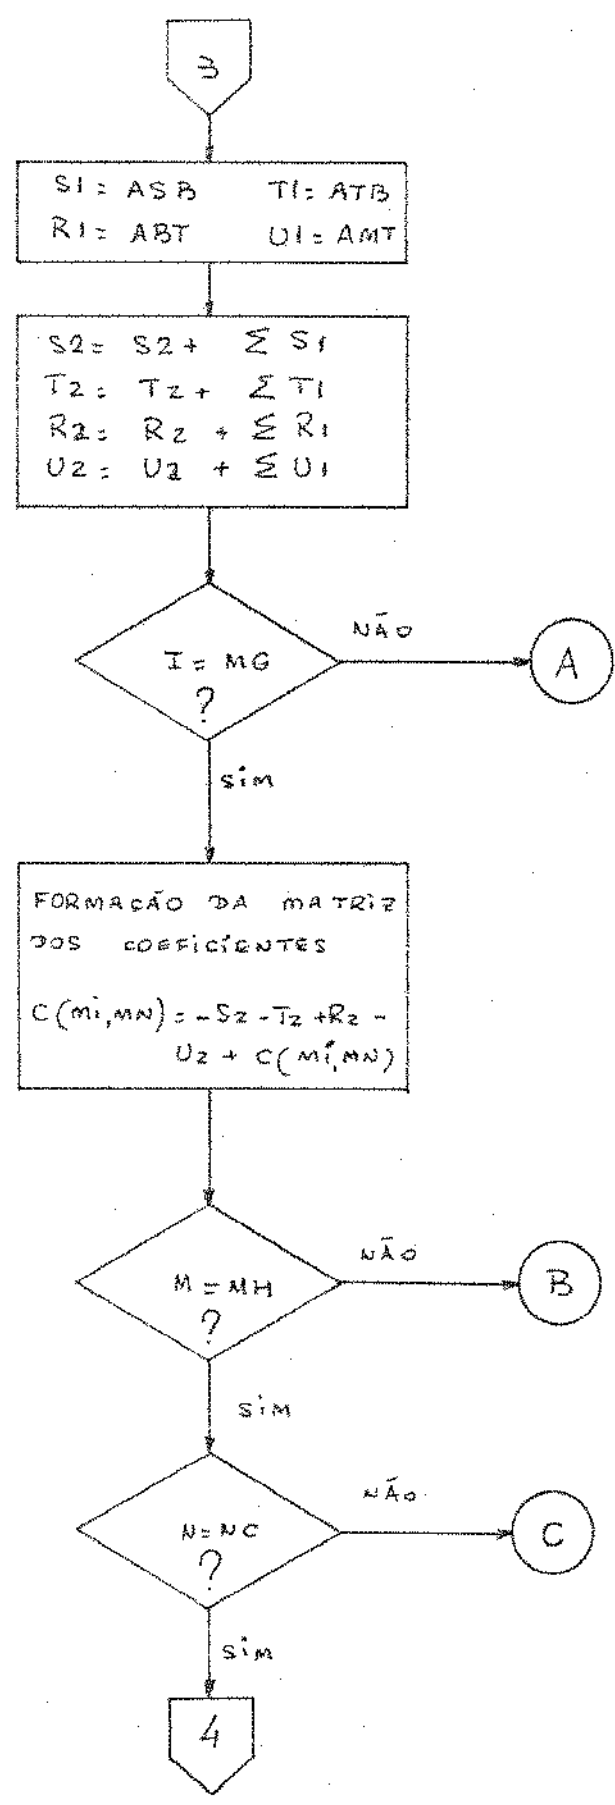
3

S1 = ASB T1 = ATB
R1 = ABT U1 = AMT

S2 = S2 + $\sum$ S1
T2 = T2 + $\sum$ T1
R2 = R2 + $\sum$ R1
U2 = U2 + $\sum$ U1

I = MG ?

NÃO

A

SIM

FORMAÇÃO DA MATRIZ DOS COEFICIENTES

C(MI,MN) = -S2 - T2 + R2 - U2 + C(MI,MN)

M = MH ?

NÃO

B

SIM

N = NC ?

NÃO

C

SIM

4